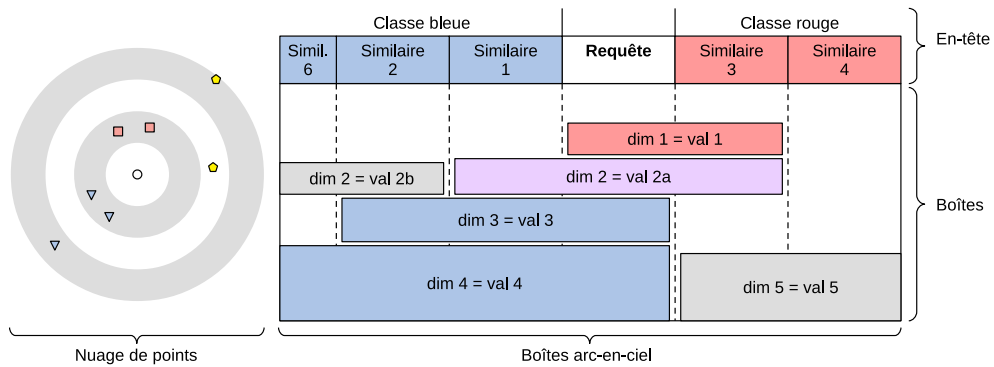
Classe bleue

Classe rouge

En-tête

| Simil. 6 | Similaire 2 | Similaire 1 | **Requête** | Similaire 3 | Similaire 4 |
|---|---|---|---|---|---|

dim 1 = val 1

dim 2 = val 2b

dim 2 = val 2a

dim 3 = val 3

dim 4 = val 4

dim 5 = val 5

Boîtes

Nuage de points

Boîtes arc-en-ciel